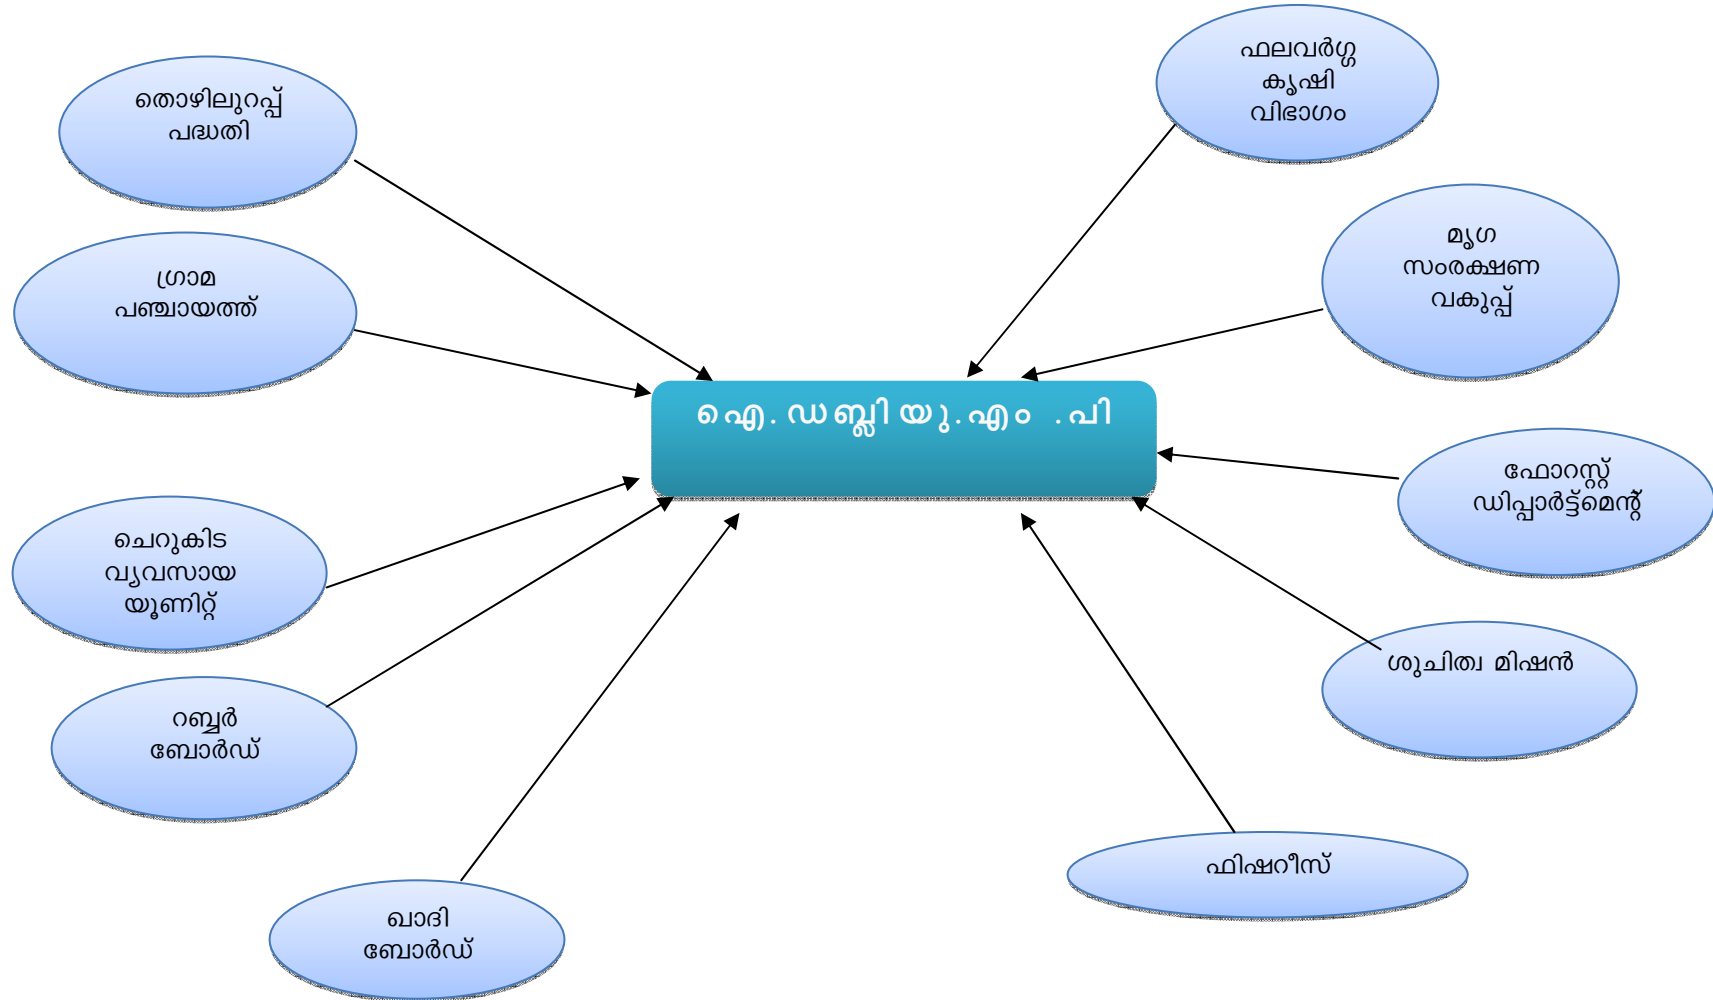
ഐ. ഡബ്ലിയു.എം .പി

തൊഴിലുറപ്പ് പദ്ധതി

ഗ്രാമ പഞ്ചായത്ത്

ചെറുകിട വ്യവസായ യൂണിറ്റ്

റബ്ബർ ബോർഡ്

ഖാദി ബോർഡ്

ഫലവർഗ്ഗ കൃഷി വിഭാഗം

മൃഗ സംരക്ഷണ വകുപ്പ്

ഫോറസ്റ്റ് ഡിപ്പാർട്ട്മെന്റ്

ശുചിത്വ മിഷൻ

ഫിഷറീസ്